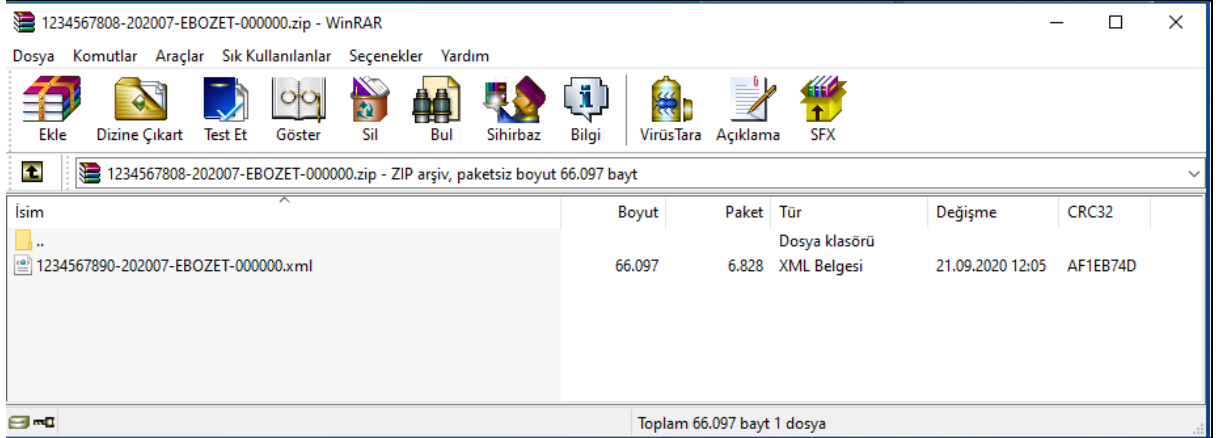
1234567808-202007-EBOZET-000000.zip - WinRAR

Dosya Komutlar Araçlar Sık Kullanılanlar Seçenekler Yardım

Ekle Dizine Çıkart Test Et Göster Sil Bul Sihirbaz Bilgi VirüsTara Açıklama SFX

1234567808-202007-EBOZET-000000.zip - ZIP arşiv, paketsiz boyut 66.097 bayt

| İsim | Boyut | Paket | Tür | Değişme | CRC32 |
|---|---|---|---|---|---|
| .. | | | Dosya klasörü | | |
| 1234567890-202007-EBOZET-000000.xml | 66.097 | 6.828 | XML Belgesi | 21.09.2020 12:05 | AF1EB74D |

Toplam 66.097 bayt 1 dosya